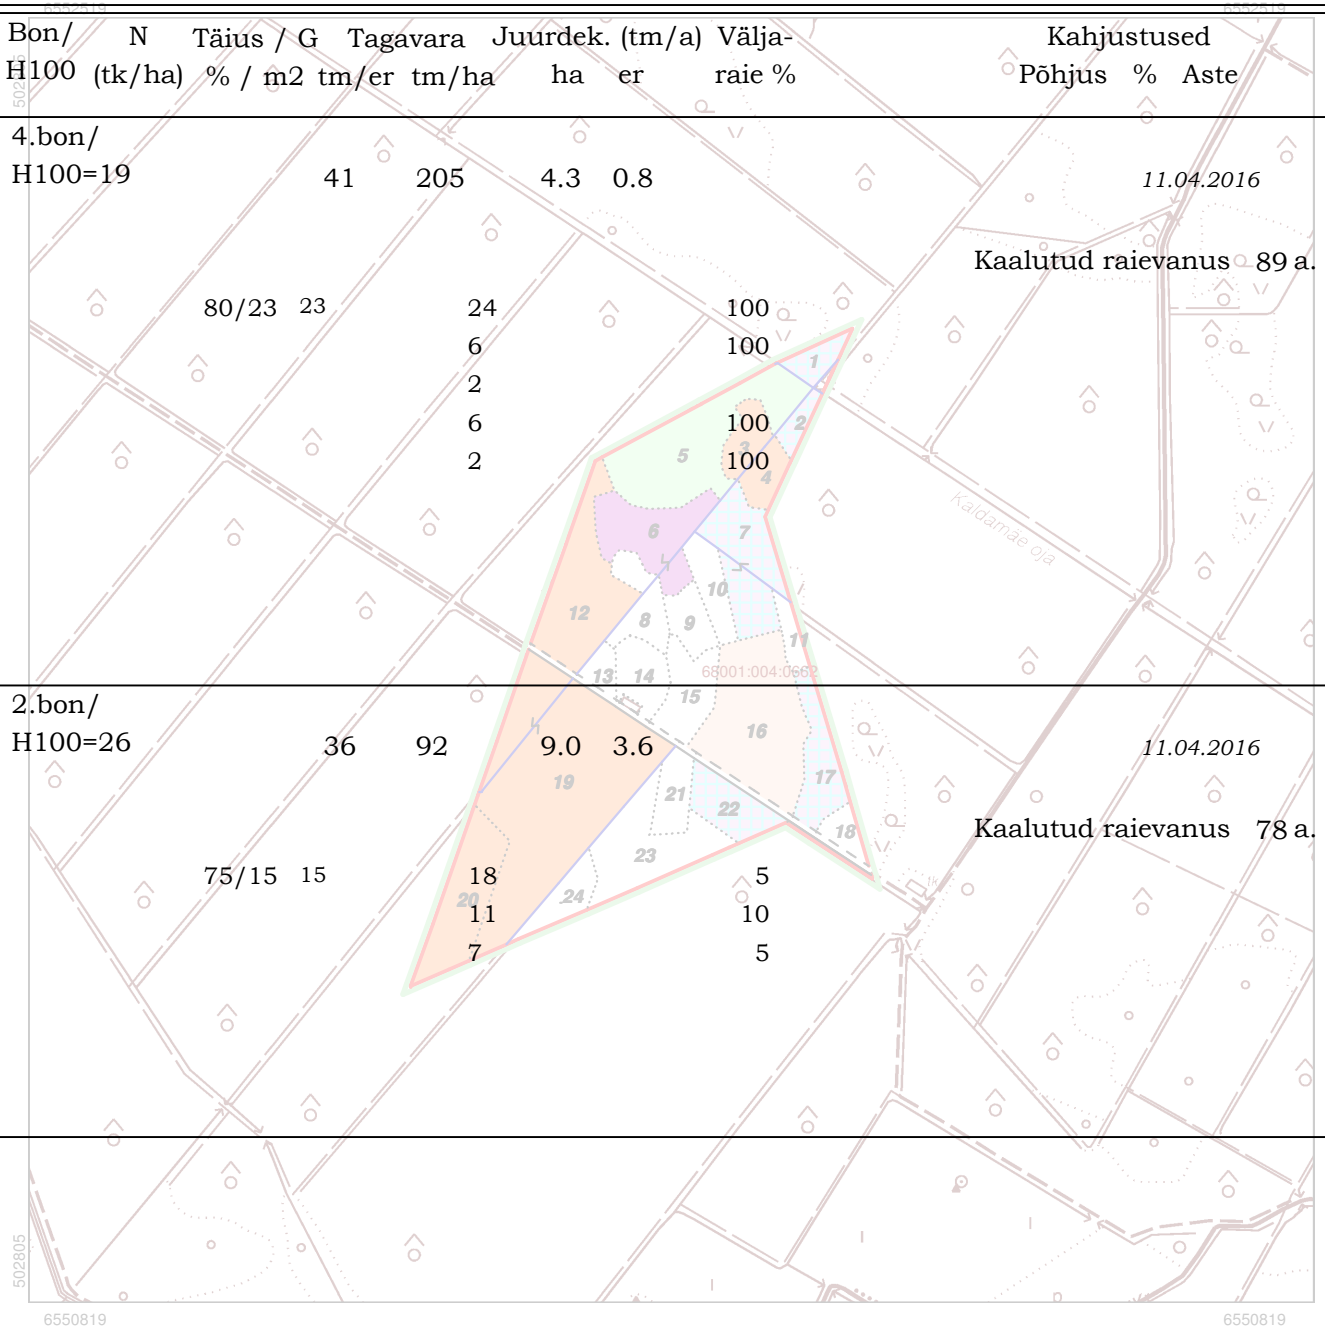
| Bon/ H100 | N (tk/ha) | Täius / G % / m2 | Tagavara tm/er | tm/ha | Juurdek. (tm/a) ha | er | Välja-raie % | Kahjustused Põhjus | % | Aste |
|---|---|---|---|---|---|---|---|---|---|---|
| 4.bon/ H100=19 | | | 41 | 205 | 4.3 | 0.8 | | 11.04.2016 | | |
| | | | | | | | | Kaalutud raievanus 89 a. | | |
| | | 80/23 23 | | 24 | | | 100 | | | |
| | | | | 6 | | | 100 | | | |
| | | | | 2 | | | | | | |
| | | | | 6 | | | 100 | | | |
| | | | | 2 | | | 100 | | | |
| 2.bon/ H100=26 | | | 36 | 92 | 9.0 | 3.6 | | 11.04.2016 | | |
| | | | | | | | | Kaalutud raievanus 78 a. | | |
| | | 75/15 15 | | 18 | | | 5 | | | |
| | | | | 11 | | | 10 | | | |
| | | | | 7 | | | 5 | | | |

1 2 3 4 5 6 7 8 9 10 11 12 13 14 15 16 17 18 19 20 21 22 23 24
68001:004:0662
Kaldamäe oja
6552519
6552519
502
502805
6550819
6550819